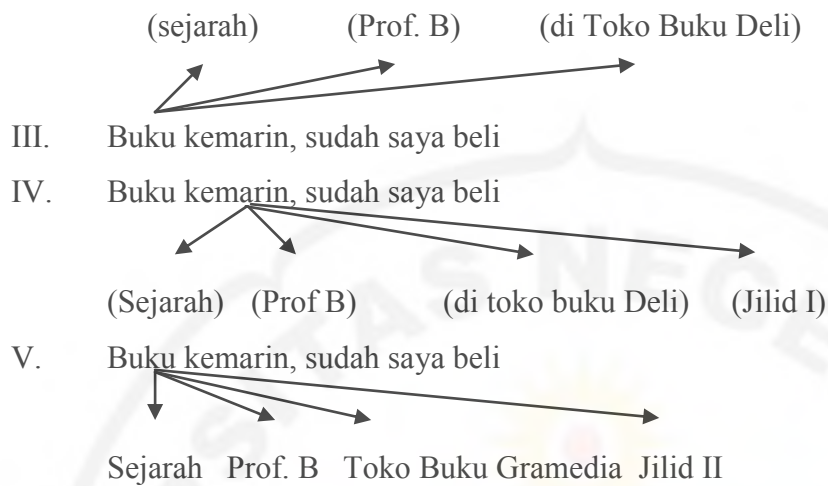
(sejarah) (Prof. B) (di Toko Buku Deli)

III. Buku kemarin, sudah saya beli

IV. Buku kemarin, sudah saya beli

(Sejarah) (Prof B) (di toko buku Deli) (Jilid I)

V. Buku kemarin, sudah saya beli

Sejarah Prof. B Toko Buku Gramedia Jilid II